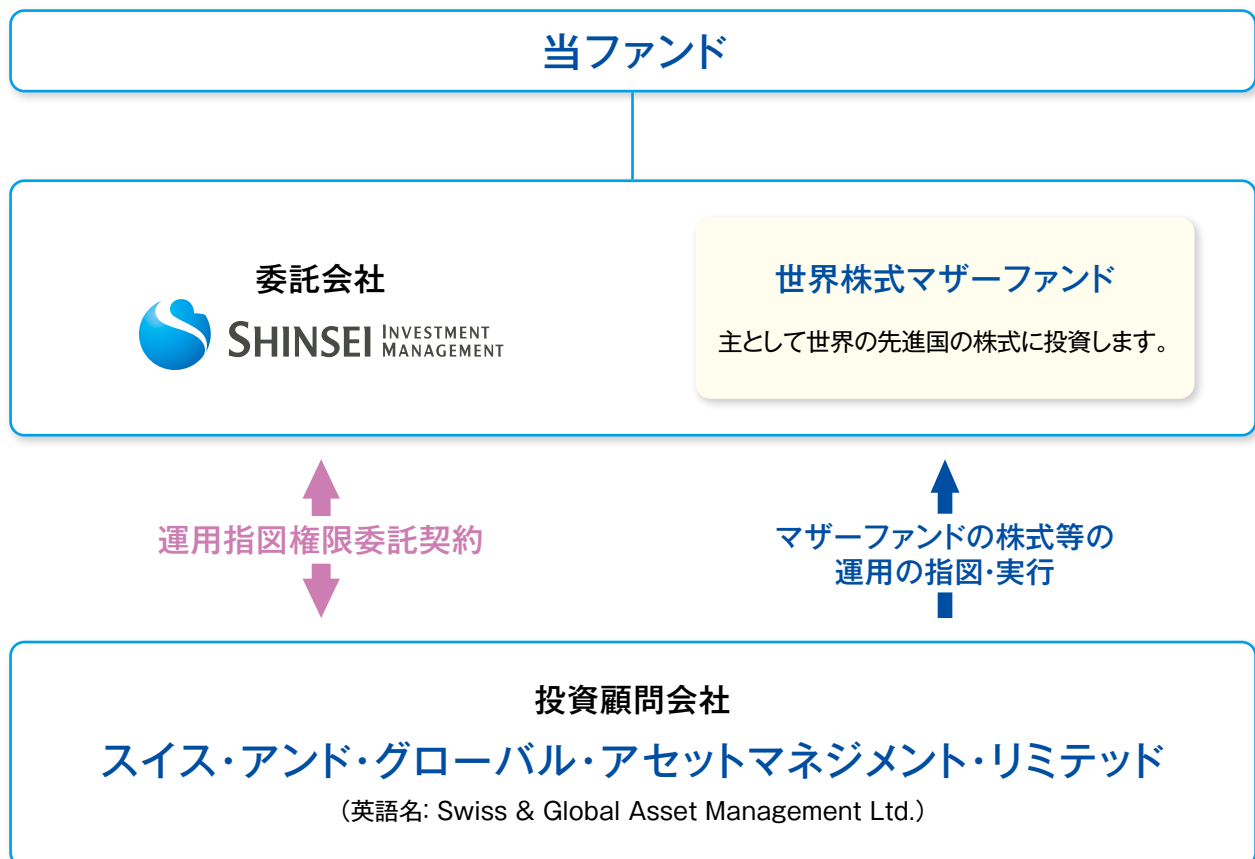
当ファンド

委託会社

SHINSEI INVESTMENT MANAGEMENT

世界株式マザーファンド

主として世界の先進国の株式に投資します。

運用指図権限委託契約

マザーファンドの株式等の運用の指図・実行

投資顧問会社

スイス・アンド・グローバル・アセットマネジメント・リミテッド

（英語名: Swiss & Global Asset Management Ltd.）